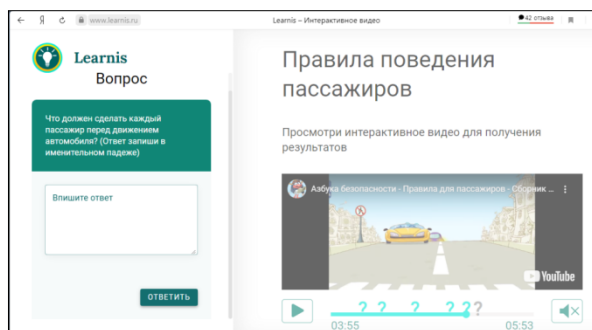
← Я ↻ www.learnis.ru Learnis – Интерактивное видео 42 отзыва

Learnis
Вопрос

Что должен сделать каждый пассажир перед движением автомобиля? (Ответ запиши в именительном падеже)

Впишите ответ

ОТВЕТИТЬ

Правила поведения пассажиров

Просмотри интерактивное видео для получения результатов

Азбука безопасности - Правила для пассажиров - Сборник ...

YouTube

? ? ? ? ? ?

03:55

05:53